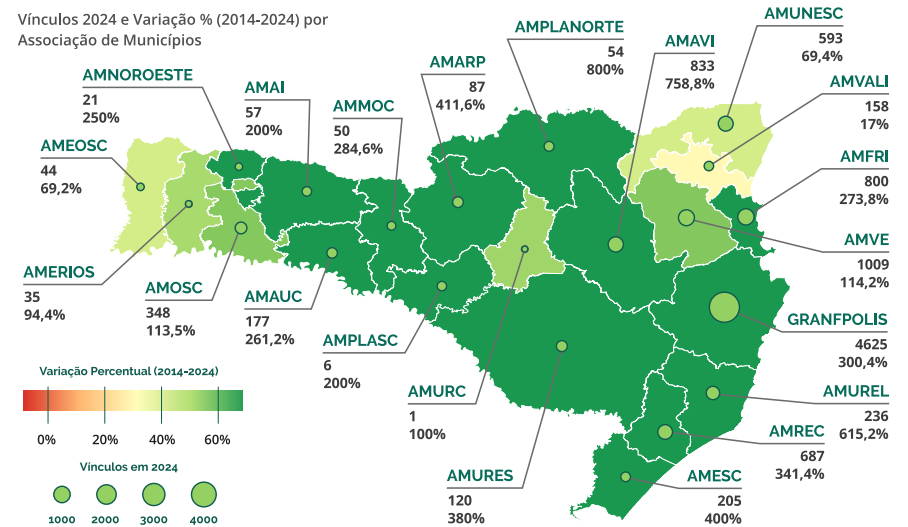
Vínculos 2024 e Variação % (2014-2024) por Associação de Municípios

AMNOROESTE
21
250%

AMAI
57
200%

AMMOC
50
284,6%

AMARP
87
411,6%

AMPLANORTE
54
800%

AMAVI
833
758,8%

AMUNESC
593
69,4%

AMVALI
158
17%

AMFRI
800
273,8%

AMEOSC
44
69,2%

AMERIOS
35
94,4%

AMOSC
348
113,5%

AMAUC
177
261,2%

AMPLASC
6
200%

AMVE
1009
114,2%

GRANFPOLIS
4625
300,4%

AMURC
1
100%

AMUREL
236
615,2%

AMREC
687
341,4%

AMURES
120
380%

AMESC
205
400%

Variação Percentual (2014-2024)
0%
20%
40%
60%

Vínculos em 2024
1000
2000
3000
4000